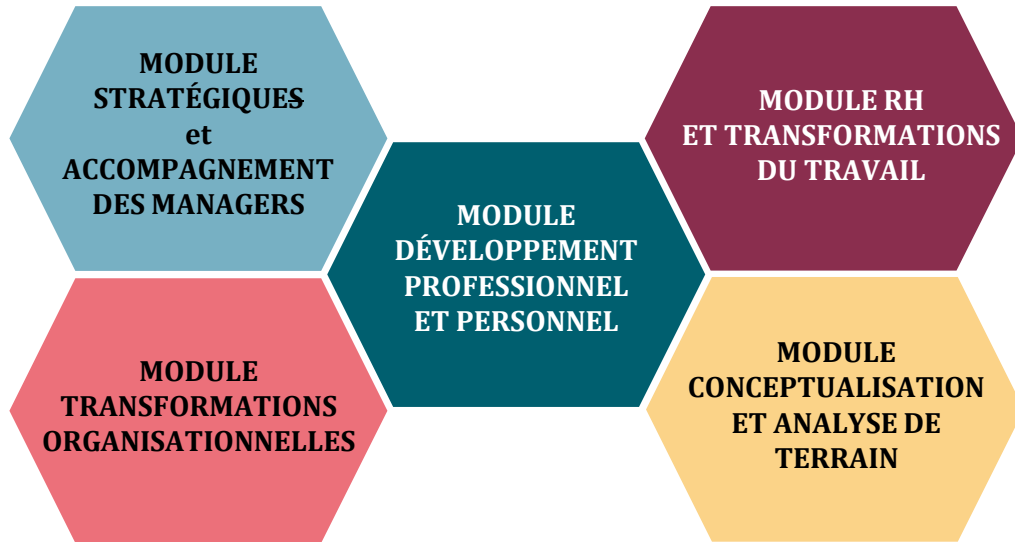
MODULE STRATÉGIQUES et ACCOMPAGNEMENT DES MANAGERS

MODULE RH ET TRANSFORMATIONS DU TRAVAIL

MODULE DÉVELOPPEMENT PROFESSIONNEL ET PERSONNEL

MODULE TRANSFORMATIONS ORGANISATIONNELLES

MODULE CONCEPTUALISATION ET ANALYSE DE TERRAIN